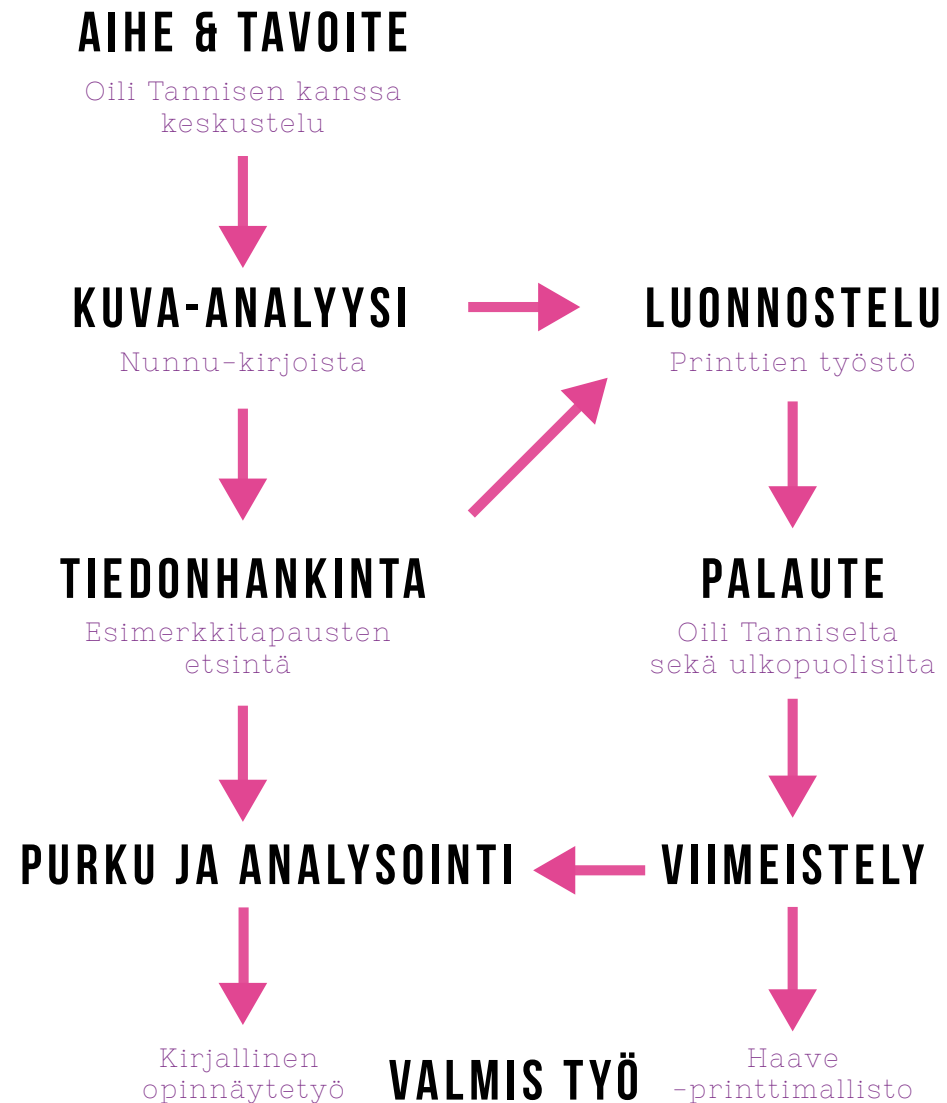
AIHE & TAVOITE
Oili Tannisen kanssa keskustelu

KUVA-ANALYYSI
Nunnu-kirjoista

LUONNOSTELU
Printtien työstö

TIEDONHANKINTA
Esimerkkitapausten etsintä

PALAUTE
Oili Tanniselta sekä ulkopuolisilta

PURKU JA ANALYSOINTI

VIIMEISTELY

Kirjallinen opinnäytetyö

VALMIS TYÖ

Haave -printtimallisto